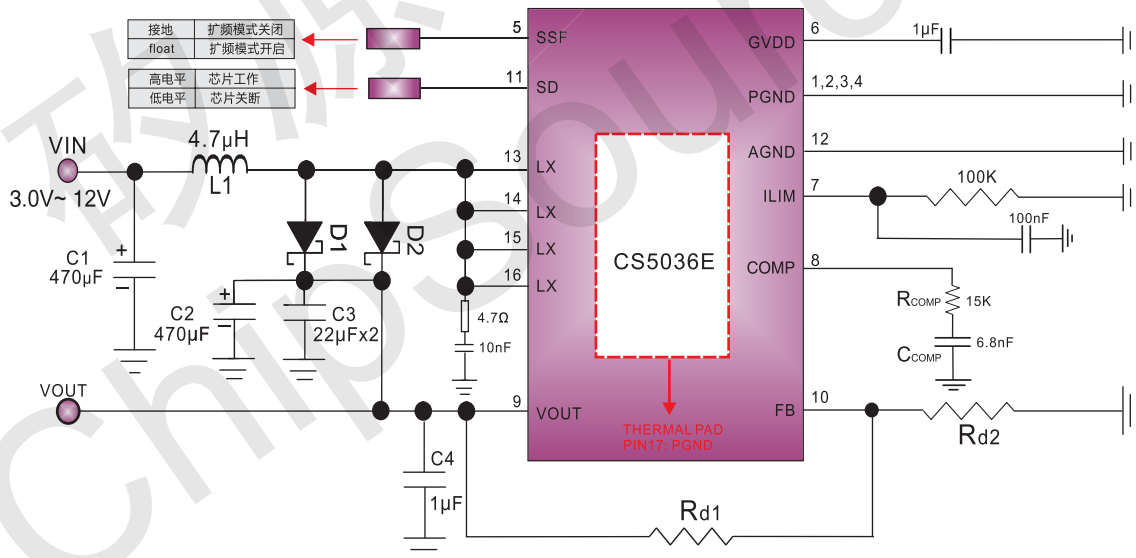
| 接地 | 扩频模式关闭 |
|---|---|
| float | 扩频模式开启 |

| 高电平 | 芯片工作 |
|---|---|
| 低电平 | 芯片关断 |

5 SSF
11 SD
13 LX
14 LX
15 LX
16 LX
9 VOUT

6 GVDD
1,2,3,4 PGND
12 AGND
7 ILIM
8 COMP
10 FB

CS5036E

THERMAL PAD
PIN17: PGND

VIN
3.0V~ 12V
4.7μH
L1
D1
D2
C1
470μF
C2
470μF
C3
22μFx2
4.7Ω
10nF
VOUT
C4
1μF
1μF
100K
100nF
$R_{COMP}$ 15K
$C_{COMP}$ 6.8nF
$R_{d2}$
$R_{d1}$